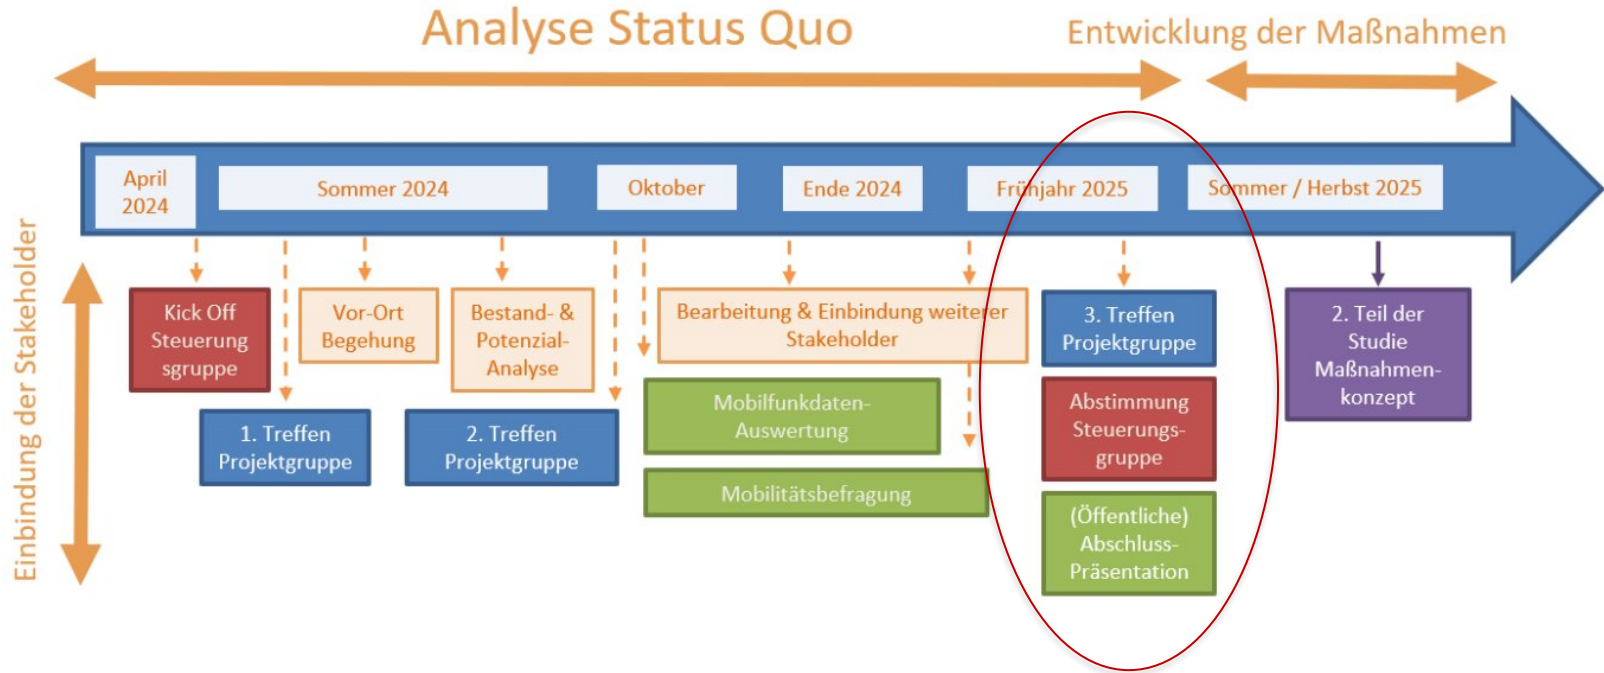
Analyse Status Quo

Entwicklung der Maßnahmen

April 2024

Sommer 2024

Oktober

Ende 2024

Frühjahr 2025

Sommer / Herbst 2025

Einbindung der Stakeholder

Kick Off Steuerungsgruppe

Vor-Ort Begehung

Bestand- & Potenzial-Analyse

Bearbeitung & Einbindung weiterer Stakeholder

3. Treffen Projektgruppe

2. Teil der Studie Maßnahmenkonzept

1. Treffen Projektgruppe

2. Treffen Projektgruppe

Mobilfunkdaten-Auswertung

Abstimmung Steuerungsgruppe

Mobilitätsbefragung

(Öffentliche) Abschluss-Präsentation